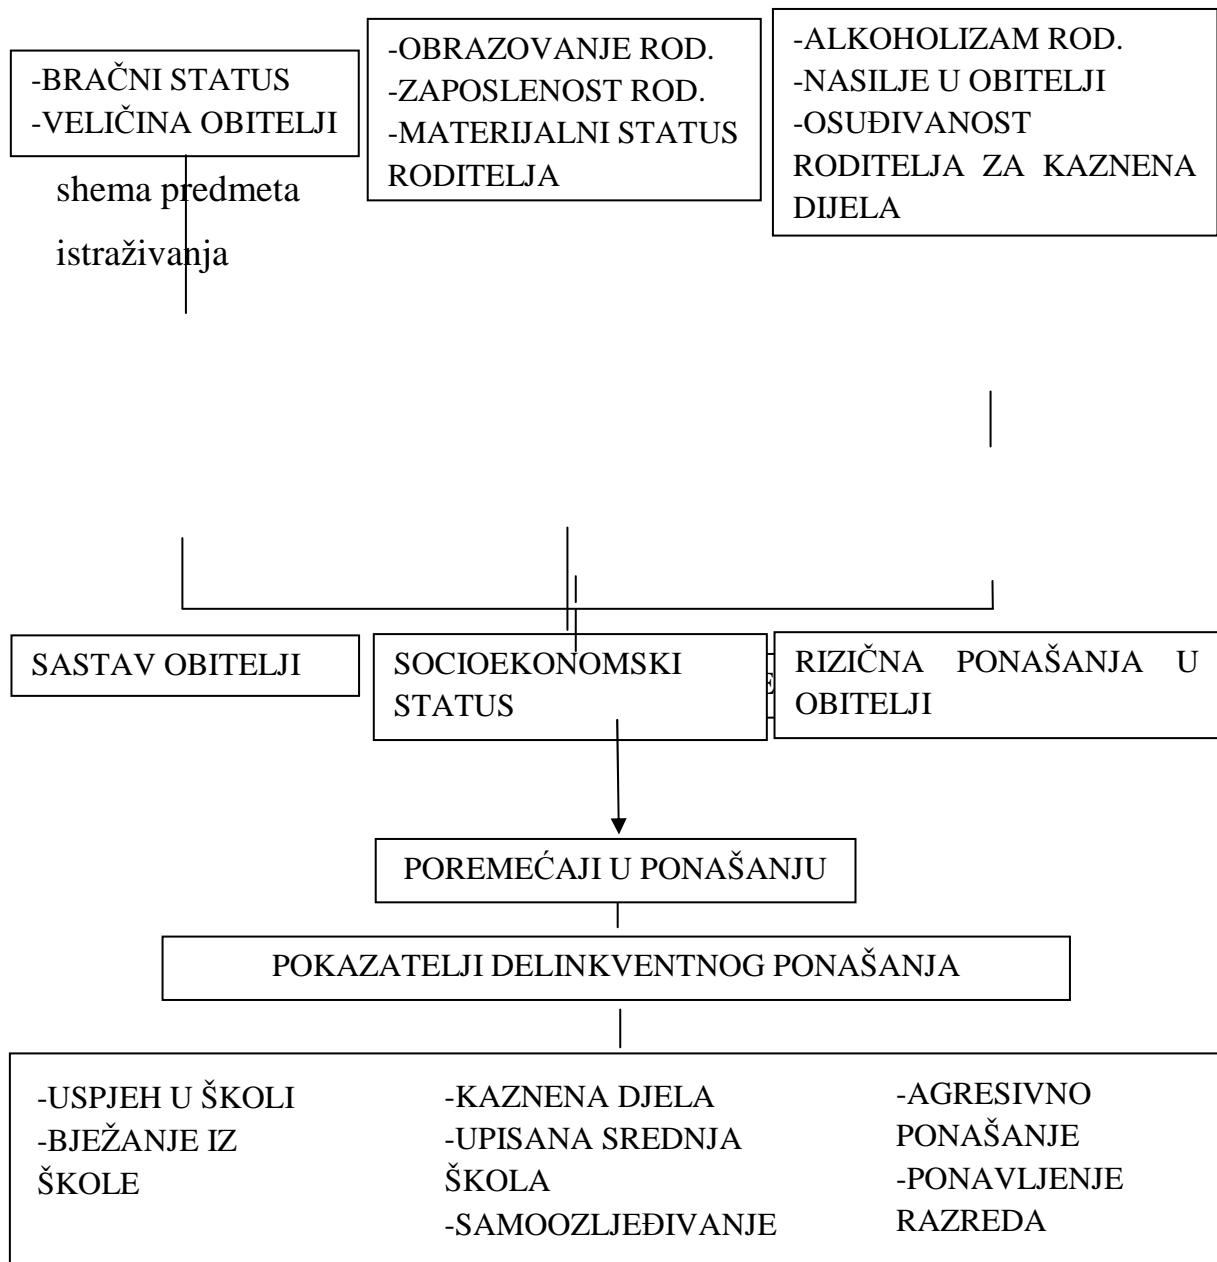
-BRAČNI STATUS
-VELIČINA OBITELJI

-OBRAZOVANJE ROD.
-ZAPOSLENOST ROD.
-MATERIJALNI STATUS RODITELJA

-ALKOHOLIZAM ROD.
-NASILJE U OBITELJI
-OSUĐIVANOST RODITELJA ZA KAZNENA DIJELA

shema predmeta istraživanja

SASTAV OBITELJI

SOCIOEKONOMSKI STATUS

RIZIČNA PONAŠANJA U OBITELJI

POREMEĆAJI U PONAŠANJU

POKAZATELJI DELINKVENTNOG PONAŠANJA

-USPJEH U ŠKOLI
-BJEŽANJE IZ ŠKOLE

-KAZNENA DJELA
-UPISANA SREDNJA ŠKOLA
-SAMOOZLJEĐIVANJE

-AGRESIVNO PONAŠANJE
-PONAVLJENJE RAZREDA